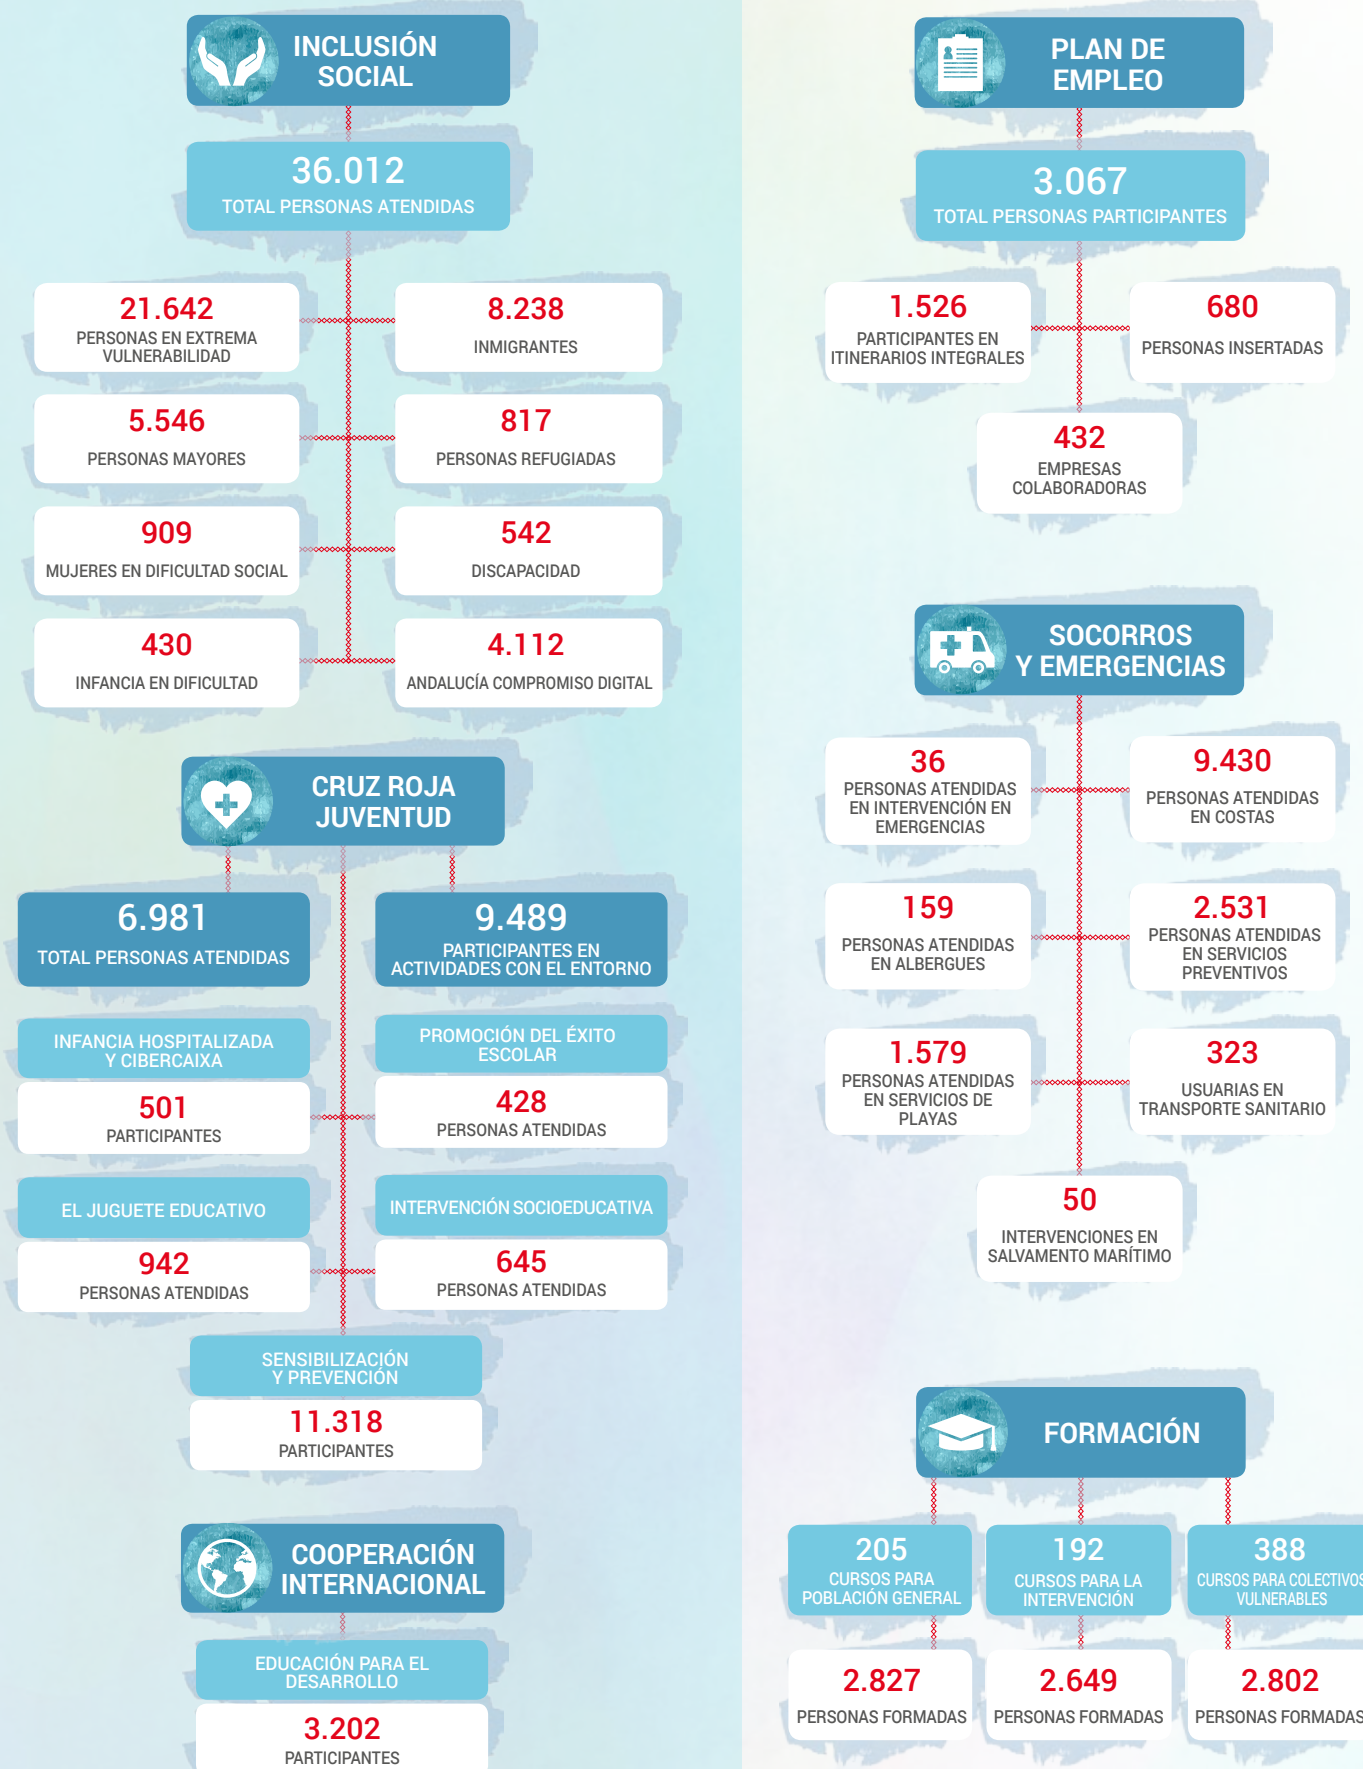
INCLUSIÓN SOCIAL

36.012
TOTAL PERSONAS ATENDIDAS

21.642
PERSONAS EN EXTREMA VULNERABILIDAD

8.238
INMIGRANTES

5.546
PERSONAS MAYORES

817
PERSONAS REFUGIADAS

909
MUJERES EN DIFICULTAD SOCIAL

542
DISCAPACIDAD

430
INFANCIA EN DIFICULTAD

4.112
ANDALUCÍA COMPROMISO DIGITAL

CRUZ ROJA JUVENTUD

6.981
TOTAL PERSONAS ATENDIDAS

9.489
PARTICIPANTES EN ACTIVIDADES CON EL ENTORNO

INFANCIA HOSPITALIZADA Y CIBERCAIXA

501
PARTICIPANTES

PROMOCIÓN DEL ÉXITO ESCOLAR

428
PERSONAS ATENDIDAS

EL JUGUETE EDUCATIVO

942
PERSONAS ATENDIDAS

INTERVENCIÓN SOCIOEDUCATIVA

645
PERSONAS ATENDIDAS

SENSIBILIZACIÓN Y PREVENCIÓN

11.318
PARTICIPANTES

COOPERACIÓN INTERNACIONAL

EDUCACIÓN PARA EL DESARROLLO

3.202
PARTICIPANTES

PLAN DE EMPLEO

3.067
TOTAL PERSONAS PARTICIPANTES

1.526
PARTICIPANTES EN ITINERARIOS INTEGRALES

680
PERSONAS INSERTADAS

432
EMPRESAS COLABORADORAS

SOCORROS Y EMERGENCIAS

36
PERSONAS ATENDIDAS EN INTERVENCIÓN EN EMERGENCIAS

9.430
PERSONAS ATENDIDAS EN COSTAS

159
PERSONAS ATENDIDAS EN ALBERGUES

2.531
PERSONAS ATENDIDAS EN SERVICIOS PREVENTIVOS

1.579
PERSONAS ATENDIDAS EN SERVICIOS DE PLAYAS

323
USUARIAS EN TRANSPORTE SANITARIO

50
INTERVENCIONES EN SALVAMENTO MARÍTIMO

FORMACIÓN

205
CURSOS PARA POBLACIÓN GENERAL

192
CURSOS PARA LA INTERVENCIÓN

388
CURSOS PARA COLECTIVOS VULNERABLES

2.827
PERSONAS FORMADAS

2.649
PERSONAS FORMADAS

2.802
PERSONAS FORMADAS